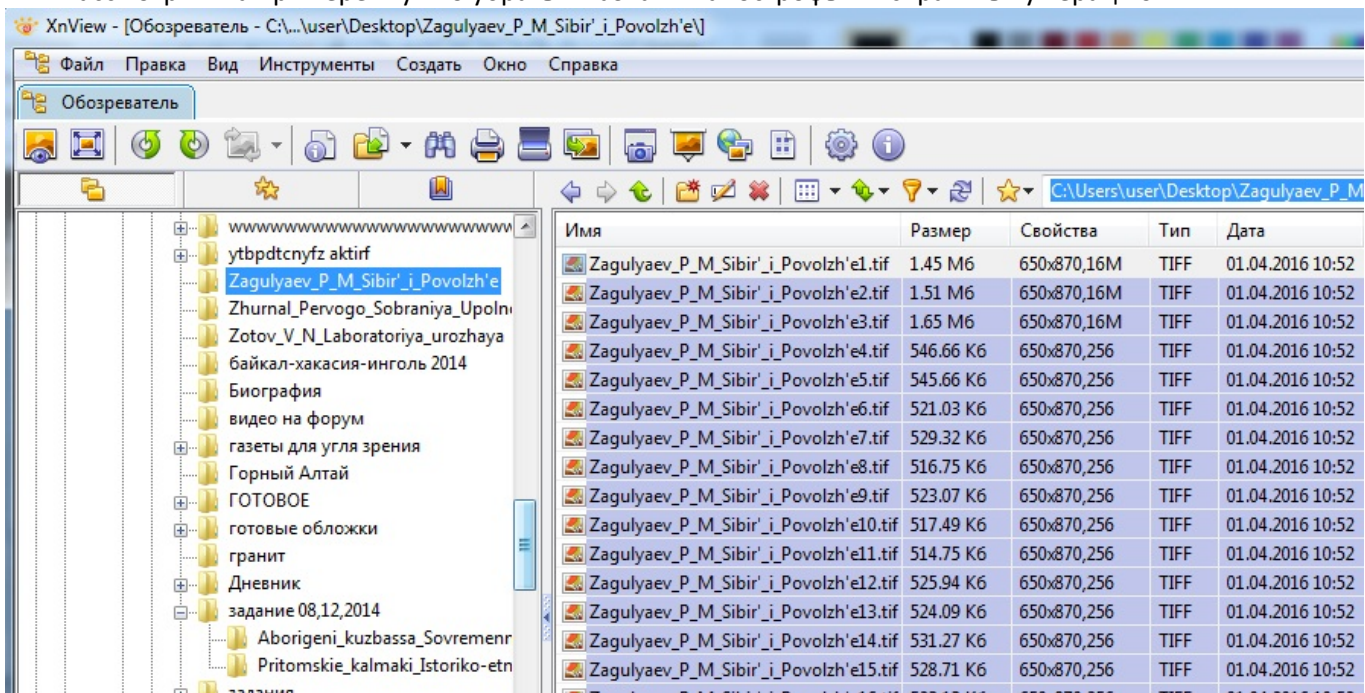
XnView - [Обозреватель - C:\...\user\Desktop\Zagulyaev_P_M_Sibir'_i_Povolzh'e\]

Файл Правка Вид Инструменты Создать Окно Справка

Обозреватель

C:\Users\user\Desktop\Zagulyaev_P_M

wwwwwwwwwwwwwwwwwwwwww
ytbpdtcnyfz aktirf
Zagulyaev_P_M_Sibir'_i_Povolzh'e
Zhurnal_Pervogo_Sobraniya_Upoln
Zotov_V_N_Laboratoriya_urozhaya
байкал-хакасия-инголь 2014
Биография
видео на форум
газеты для угля зрения
Горный Алтай
ГОТОВОЕ
готовые обложки
гранит
Дневник
задание 08,12,2014
Aborigeni_kuzbassa_Sovremenr
Pritomskie_kalmaki_Istoriko-etn
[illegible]

| Имя | Размер | Свойства | Тип | Дата |
|---|---|---|---|---|
| Zagulyaev_P_M_Sibir'_i_Povolzh'e1.tif | 1.45 Мб | 650x870,16M | TIFF | 01.04.2016 10:52 |
| Zagulyaev_P_M_Sibir'_i_Povolzh'e2.tif | 1.51 Мб | 650x870,16M | TIFF | 01.04.2016 10:52 |
| Zagulyaev_P_M_Sibir'_i_Povolzh'e3.tif | 1.65 Мб | 650x870,16M | TIFF | 01.04.2016 10:52 |
| Zagulyaev_P_M_Sibir'_i_Povolzh'e4.tif | 546.66 Кб | 650x870,256 | TIFF | 01.04.2016 10:52 |
| Zagulyaev_P_M_Sibir'_i_Povolzh'e5.tif | 545.66 Кб | 650x870,256 | TIFF | 01.04.2016 10:52 |
| Zagulyaev_P_M_Sibir'_i_Povolzh'e6.tif | 521.03 Кб | 650x870,256 | TIFF | 01.04.2016 10:52 |
| Zagulyaev_P_M_Sibir'_i_Povolzh'e7.tif | 529.32 Кб | 650x870,256 | TIFF | 01.04.2016 10:52 |
| Zagulyaev_P_M_Sibir'_i_Povolzh'e8.tif | 516.75 Кб | 650x870,256 | TIFF | 01.04.2016 10:52 |
| Zagulyaev_P_M_Sibir'_i_Povolzh'e9.tif | 523.07 Кб | 650x870,256 | TIFF | 01.04.2016 10:52 |
| Zagulyaev_P_M_Sibir'_i_Povolzh'e10.tif | 517.49 Кб | 650x870,256 | TIFF | 01.04.2016 10:52 |
| Zagulyaev_P_M_Sibir'_i_Povolzh'e11.tif | 514.75 Кб | 650x870,256 | TIFF | 01.04.2016 10:52 |
| Zagulyaev_P_M_Sibir'_i_Povolzh'e12.tif | 525.94 Кб | 650x870,256 | TIFF | 01.04.2016 10:52 |
| Zagulyaev_P_M_Sibir'_i_Povolzh'e13.tif | 524.09 Кб | 650x870,256 | TIFF | 01.04.2016 10:52 |
| Zagulyaev_P_M_Sibir'_i_Povolzh'e14.tif | 531.27 Кб | 650x870,256 | TIFF | 01.04.2016 10:52 |
| Zagulyaev_P_M_Sibir'_i_Povolzh'e15.tif | 528.71 Кб | 650x870,256 | TIFF | 01.04.2016 10:52 |